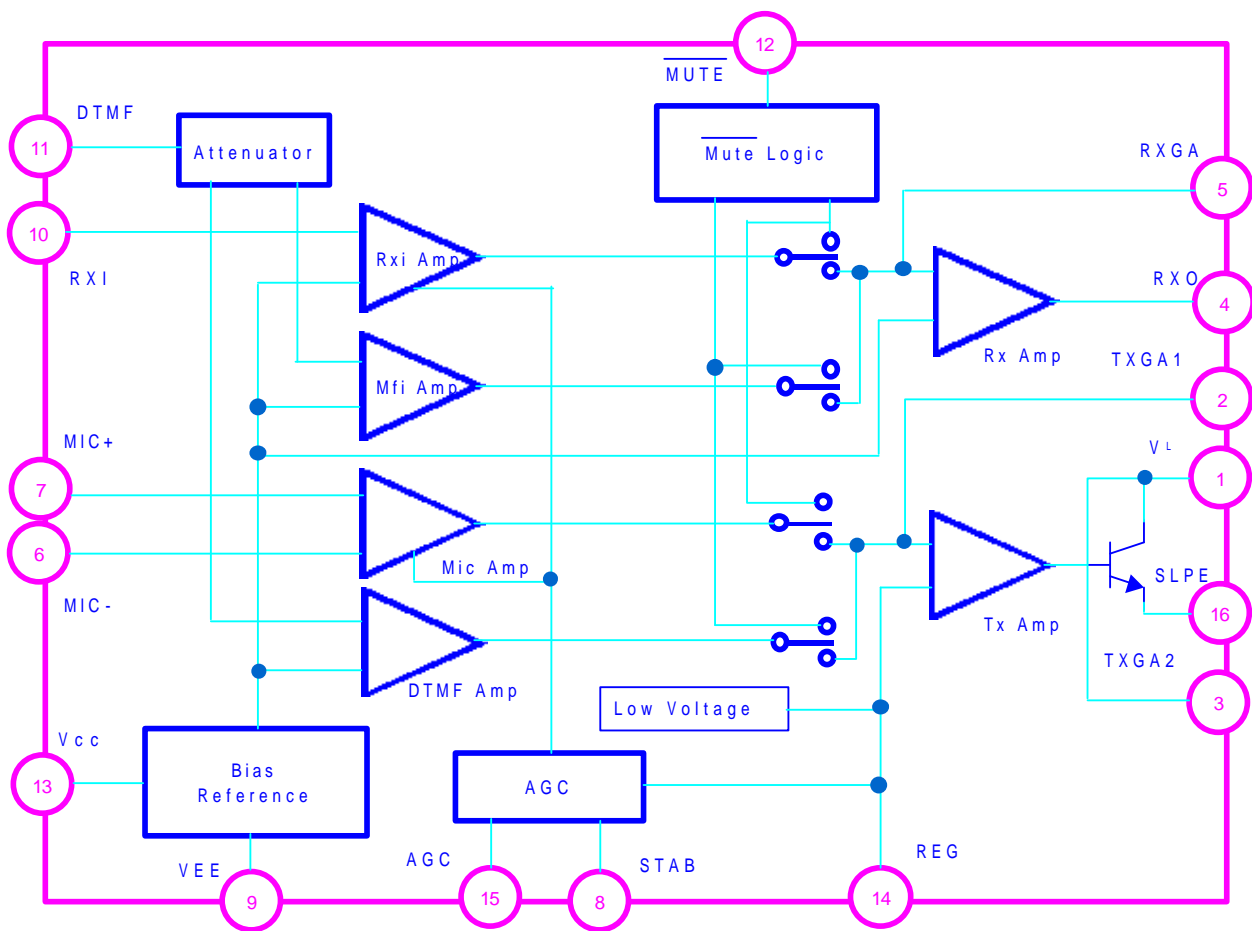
12
$\overline{MUTE}$
DTMF
11
Attenuator
$\overline{Mute}$ Logic
RXGA
5
10
Rxi Amp
RXI
RXO
4
Rx Amp
Mfi Amp
TXGA1
2
MIC+
$V_L$
1
7
6
Mic Amp
Tx Amp
SLPE
16
MIC-
DTMF Amp
TXGA2
Low Voltage
3
Vcc
Bias Reference
AGC
13
VEE
AGC
STAB
REG
9
15
8
14